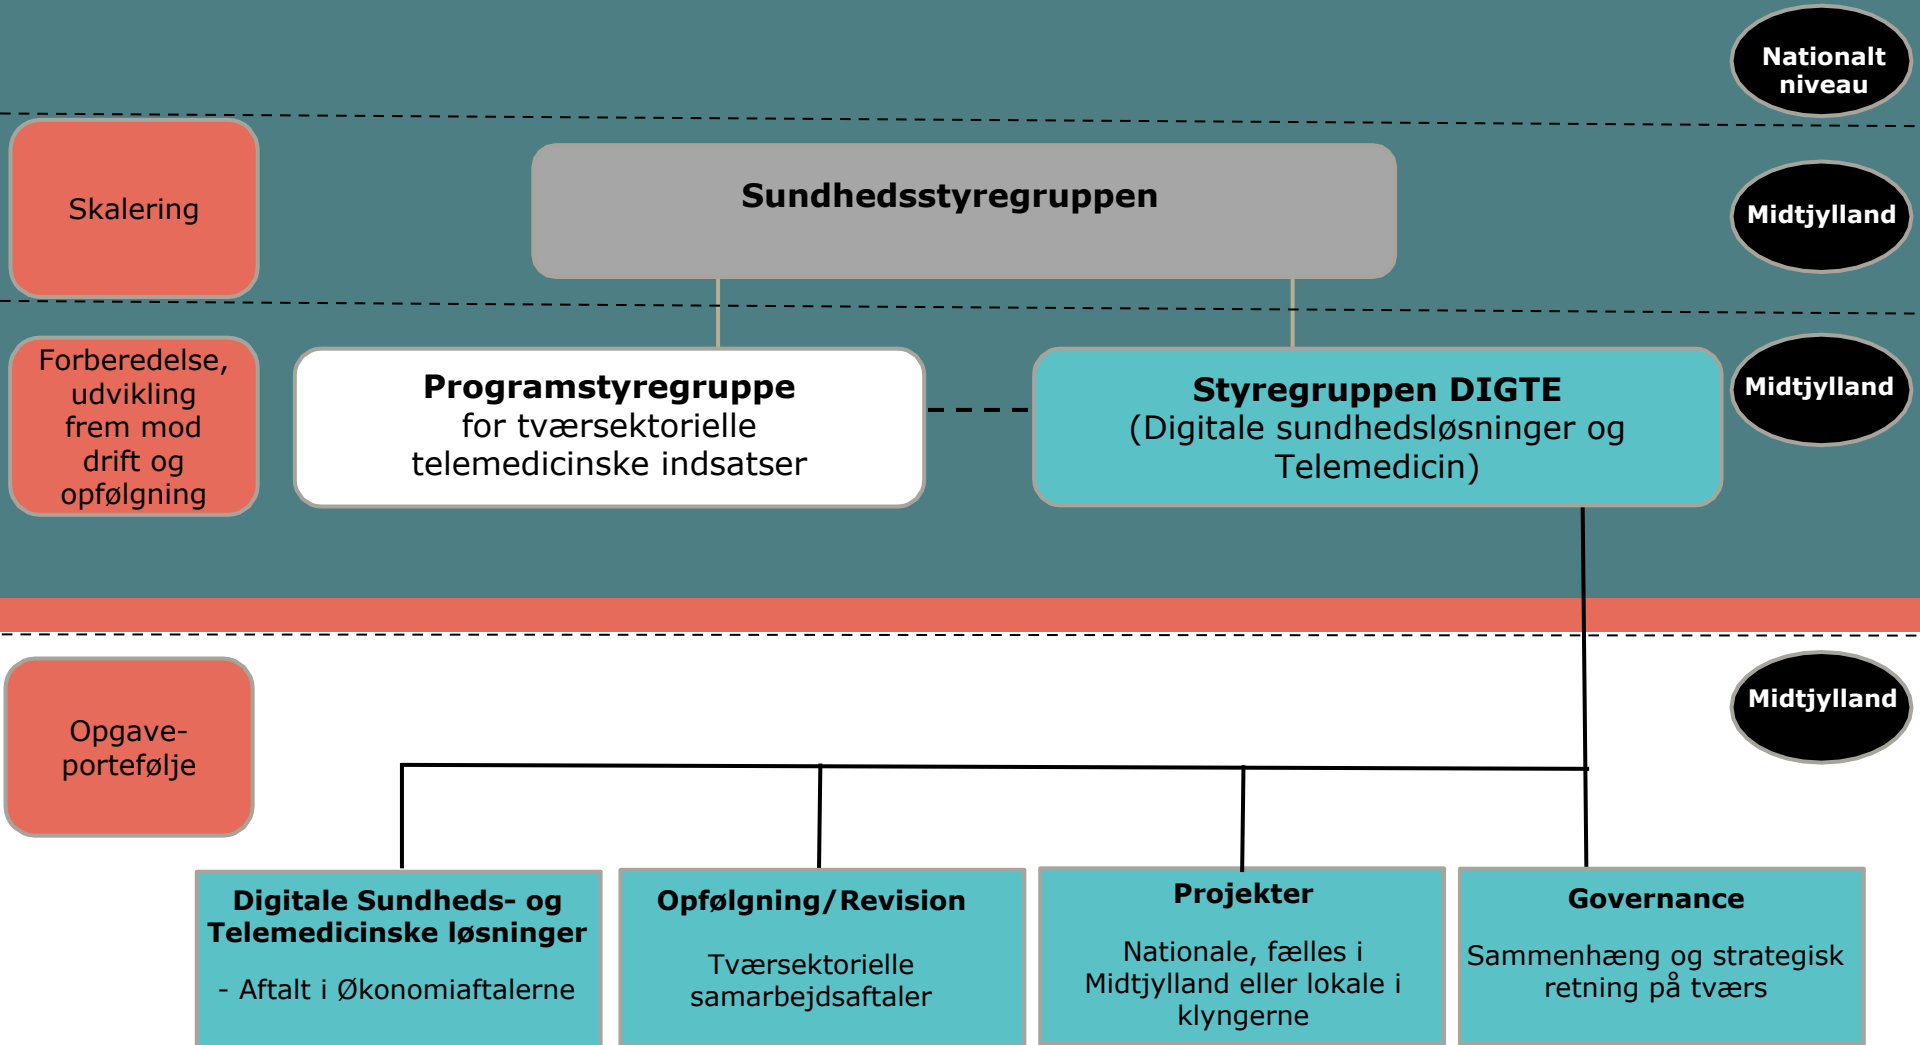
Nationalt niveau

Skalering

Sundhedsstyregruppen

Midtjylland

Forberedelse, udvikling frem mod drift og opfølgning

**Programstyregruppe** for tværsektorielle telemedicinske indsatser

**Styregruppen DIGTE** (Digitale sundhedsløsninger og Telemedicin)

Midtjylland

Opgave-portefølje

Midtjylland

**Digitale Sundheds- og Telemedicinske løsninger**

- Aftalt i Økonomiaftalerne

**Opfølgning/Revision**

Tværsektorielle samarbejdsaftaler

**Projekter**

Nationale, fælles i Midtjylland eller lokale i klyngerne

**Governance**

Sammenhæng og strategisk retning på tværs